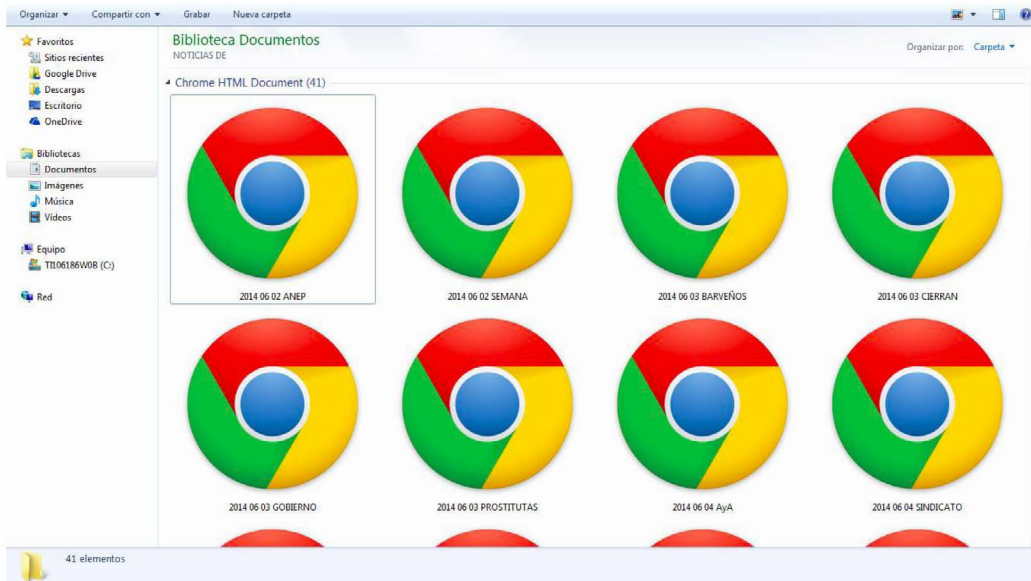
Organizar ▾ Compartir con ▾ Grabar Nueva carpeta

Favoritos
Sitios recientes
Google Drive
Descargas
Escritorio
OneDrive

Bibliotecas
Documentos
Imágenes
Música
Vídeos

Equipo
TI106186W08 (C:)

Red

Biblioteca Documentos
NOTICIAS DE

Organizar por: Carpeta ▾

Chrome HTML Document (41)

2014 06 02 ANEP
2014 06 02 SEMANA
2014 06 03 BARVEÑOS
2014 06 03 CIERRAN
2014 06 03 GOBIERNO
2014 06 03 PROSTITUTAS
2014 06 04 AyA
2014 06 04 SINDICATO

41 elementos